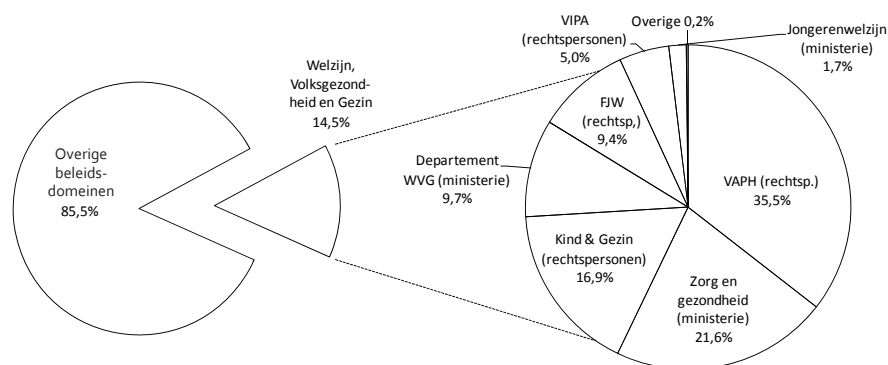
Overige beleidsdomeinen 85,5%

Welzijn, Volksgezondheid en Gezin 14,5%

VIPA (rechtspersonen) 5,0%

Overige 0,2%

Jongerenwelzijn (ministerie) 1,7%

FJW (rechtsp.) 9,4%

Departement WVG (ministerie) 9,7%

VAPH (rechtsp.) 35,5%

Kind & Gezin (rechtspersonen) 16,9%

Zorg en gezondheid (ministerie) 21,6%